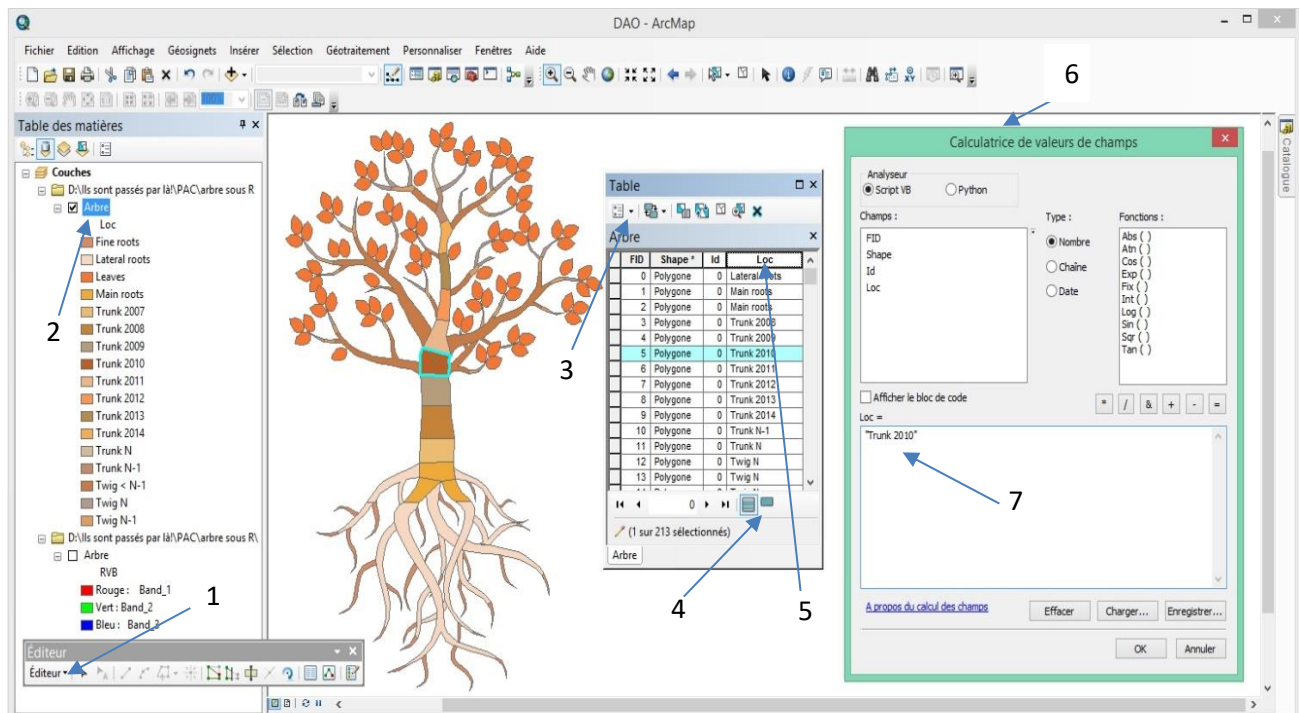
DAO - ArcMap

Fichier Edition Affichage Géosignets Insérer Sélection Géotraitement Personnaliser Fenêtres Aide

Table des matières

Couches
D:\Ils sont passés par là!\PAC\arbre sous R
Arbre
Loc
Fine roots
Lateral roots
Leaves
Main roots
Trunk 2007
Trunk 2008
Trunk 2009
Trunk 2010
Trunk 2011
Trunk 2012
Trunk 2013
Trunk 2014
Trunk N
Trunk N-1
Twig < N-1
Twig N
Twig N-1
D:\Ils sont passés par là!\PAC\arbre sous R\
Arbre
RVB
Rouge : Band_1
Vert : Band_2
Bleu : Band_3

Éditeur
Éditeur▾

Table
Arbre

| FID | Shape * | Id | Loc |
|---|---|---|---|
| 0 | Polygone | 0 | Lateral roots |
| 1 | Polygone | 0 | Main roots |
| 2 | Polygone | 0 | Main roots |
| 3 | Polygone | 0 | Trunk 2008 |
| 4 | Polygone | 0 | Trunk 2009 |
| 5 | Polygone | 0 | Trunk 2010 |
| 6 | Polygone | 0 | Trunk 2011 |
| 7 | Polygone | 0 | Trunk 2012 |
| 8 | Polygone | 0 | Trunk 2013 |
| 9 | Polygone | 0 | Trunk 2014 |
| 10 | Polygone | 0 | Trunk N-1 |
| 11 | Polygone | 0 | Trunk N |
| 12 | Polygone | 0 | Twig N |
| 13 | Polygone | 0 | Twig N |

0
(1 sur 213 sélectionnés)
Arbre

Calculatrice de valeurs de champs
Analyseur
Script VB
Python
Champs :
FID
Shape
Id
Loc
Type :
Nombre
Chaîne
Date
Fonctions :
Abs ( )
Atn ( )
Cos ( )
Exp ( )
Fix ( )
Int ( )
Log ( )
Sin ( )
Sqr ( )
Tan ( )
Afficher le bloc de code
* / & + - =
Loc =
"Trunk 2010"
A propos du calcul des champs
Effacer
Charger...
Enregistrer...
OK
Annuler

Catalogue

1
2
3
4
5
6
7